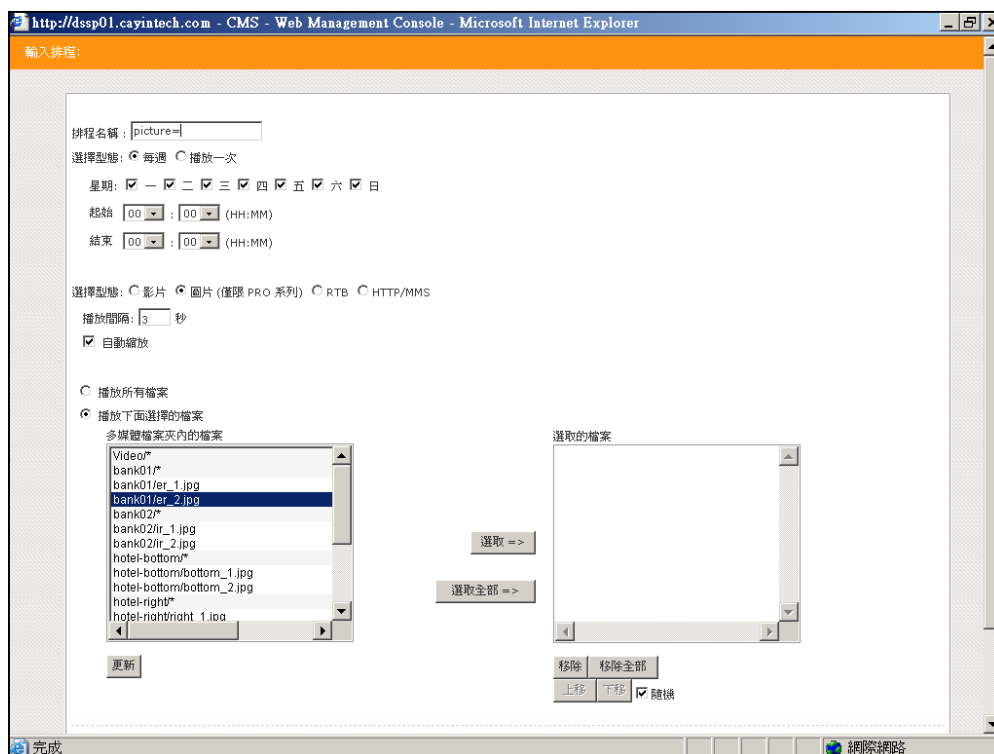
http://dssp01.cayintech.com - CMS - Web Management Console - Microsoft Internet Explorer

輸入排程:

排程名稱: picture=

選擇型態: 每週 播放一次

星期: 一 二 三 四 五 六 日

起始 00 : 00 (HH:MM)

結束 00 : 00 (HH:MM)

選擇型態: 影片 圖片 (僅限 PRO 系列) RTB HTTP/MMS

播放間隔: 3 秒

自動縮放

播放所有檔案

播放下面選擇的檔案

多媒體檔案夾內的檔案

Video/*
bank01/*
bank01/er_1.jpg
bank01/er_2.jpg
bank02/*
bank02/ir_1.jpg
bank02/ir_2.jpg
hotel-bottom/*
hotel-bottom/bottom_1.jpg
hotel-bottom/bottom_2.jpg
hotel-right/*
hotel-right/right_1.jpg

選取 =>

選取全部 =>

選取的檔案

更新

移除 移除全部

上移 下移 隨機

完成

網際網路